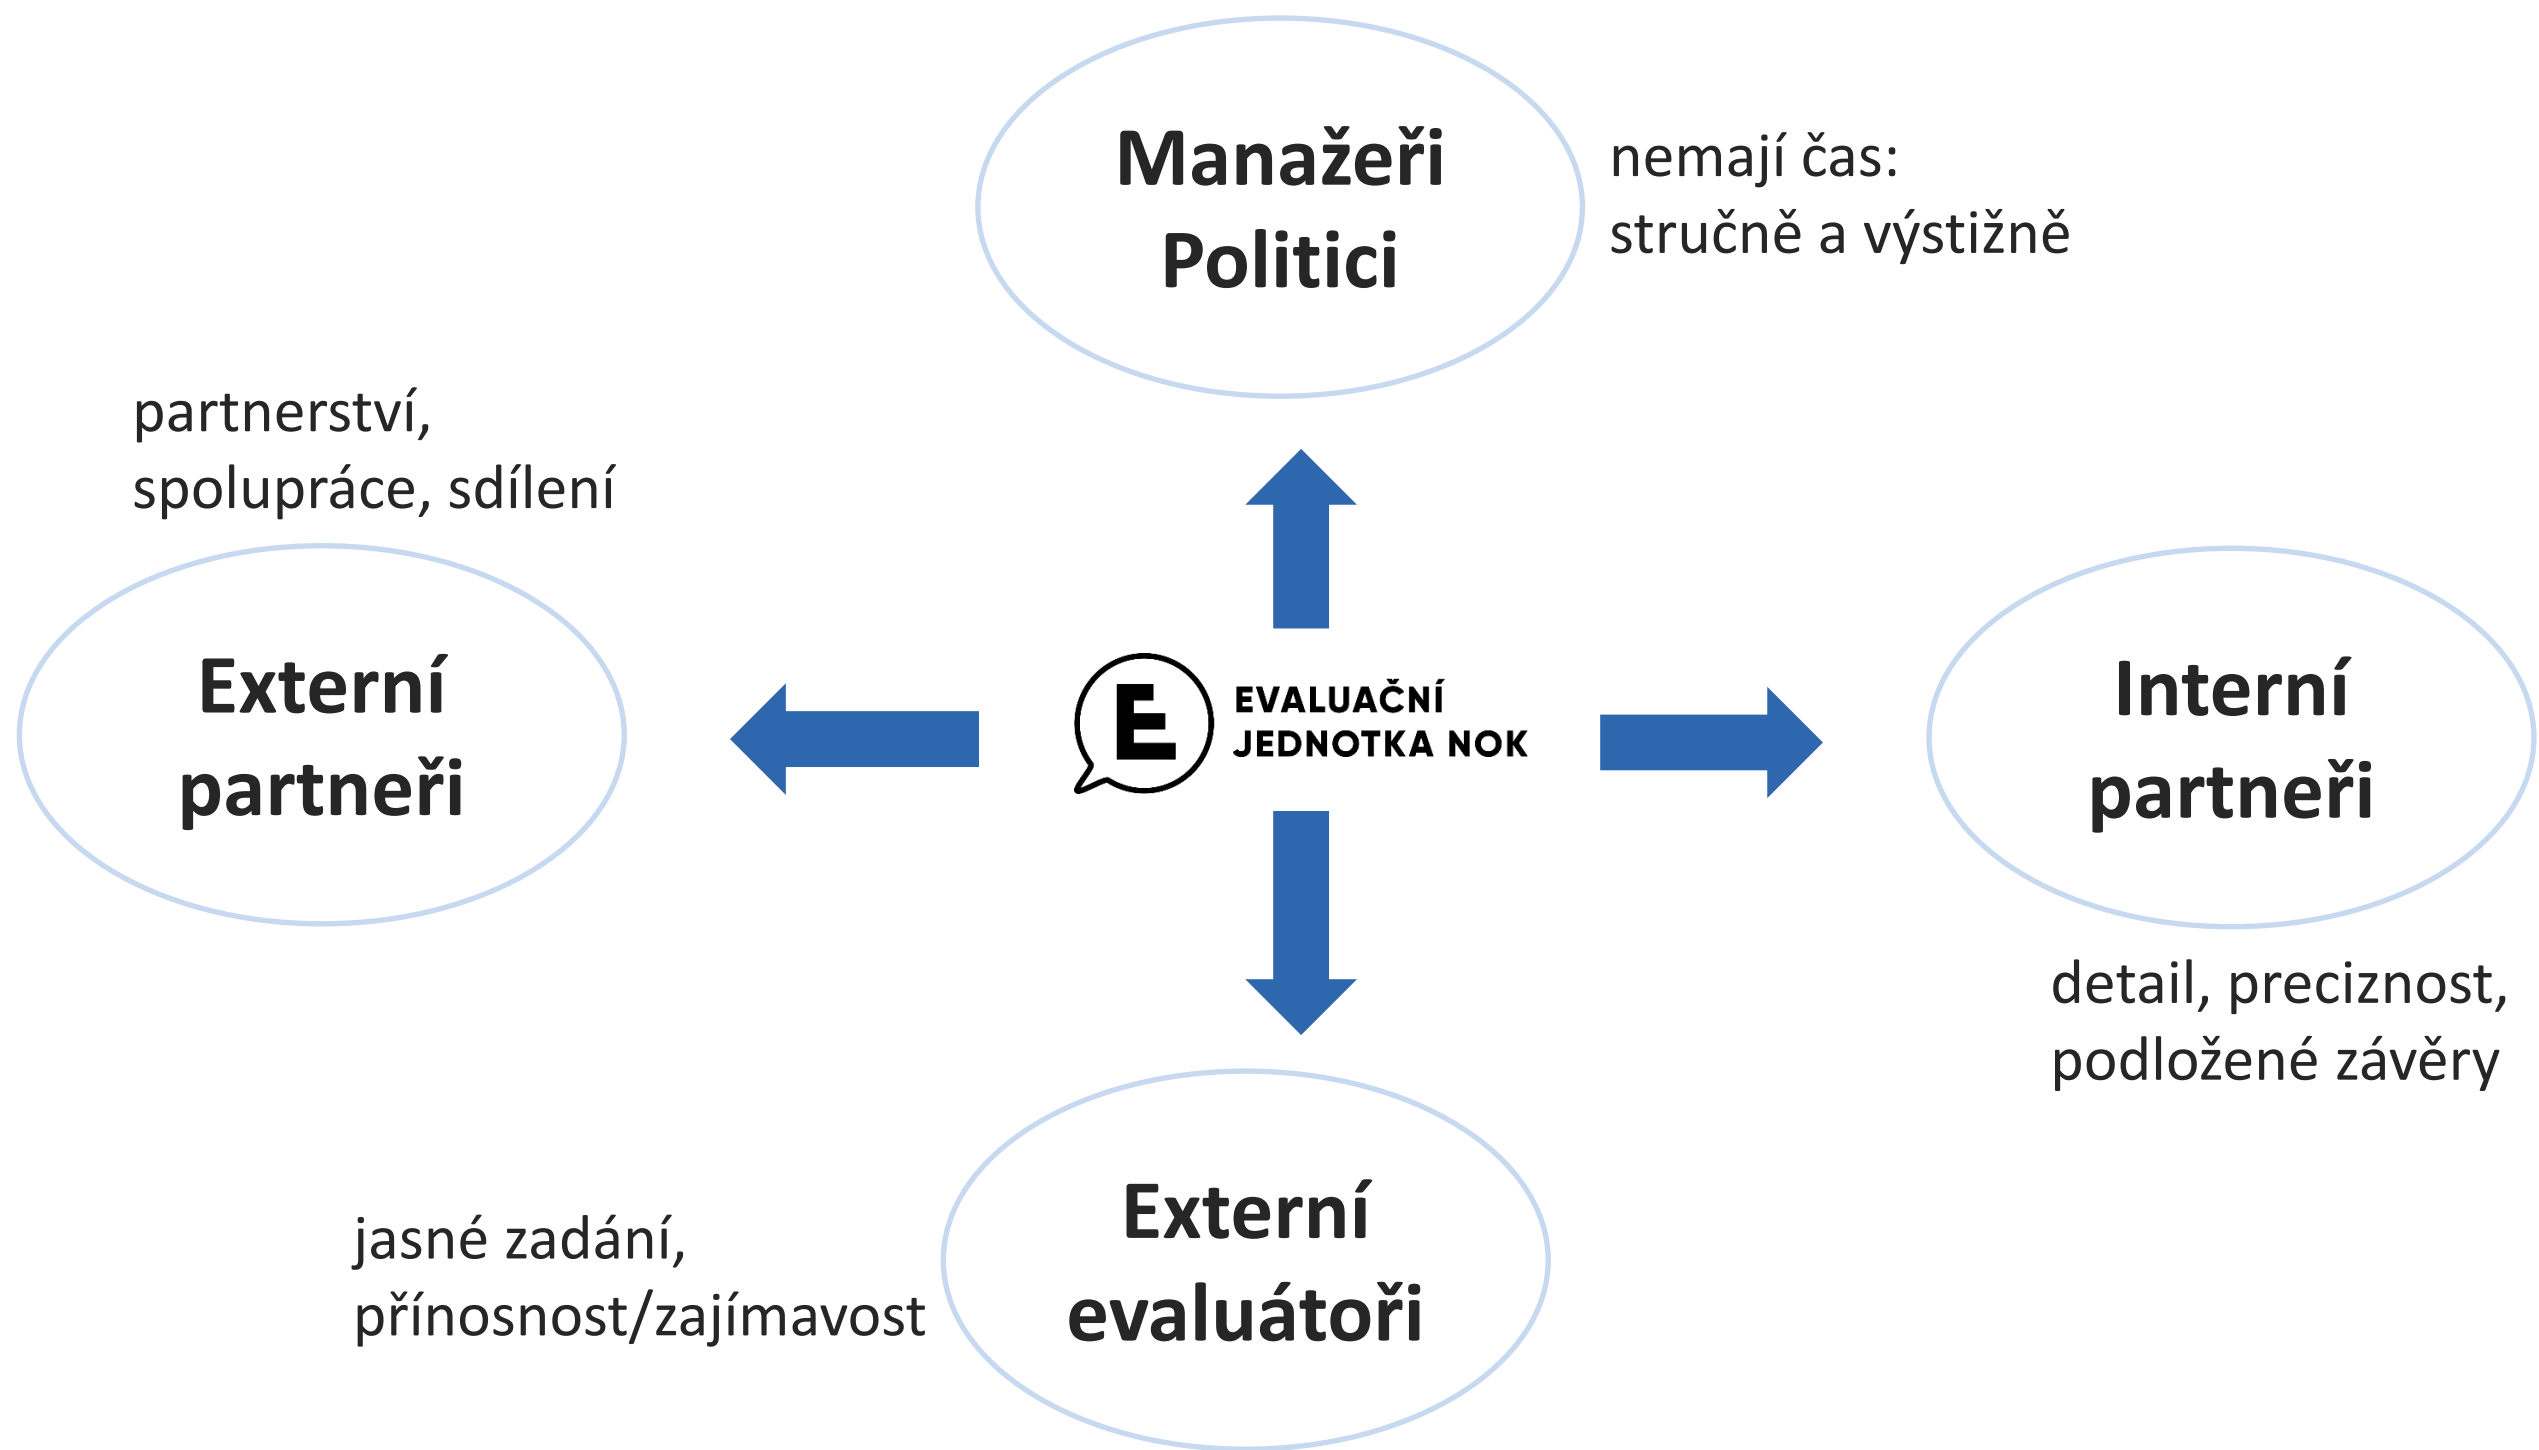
Manažeři
Politici

nemají čas:
stručně a výstižně

partnerství,
spolupráce, sdílení

Externí
partneři

E
EVALUAČNÍ
JEDNOTKA NOK

Interní
partneři

detail, preciznost,
podložené závěry

jasné zadání,
přínosnost/zajímavost

Externí
evaluátoři